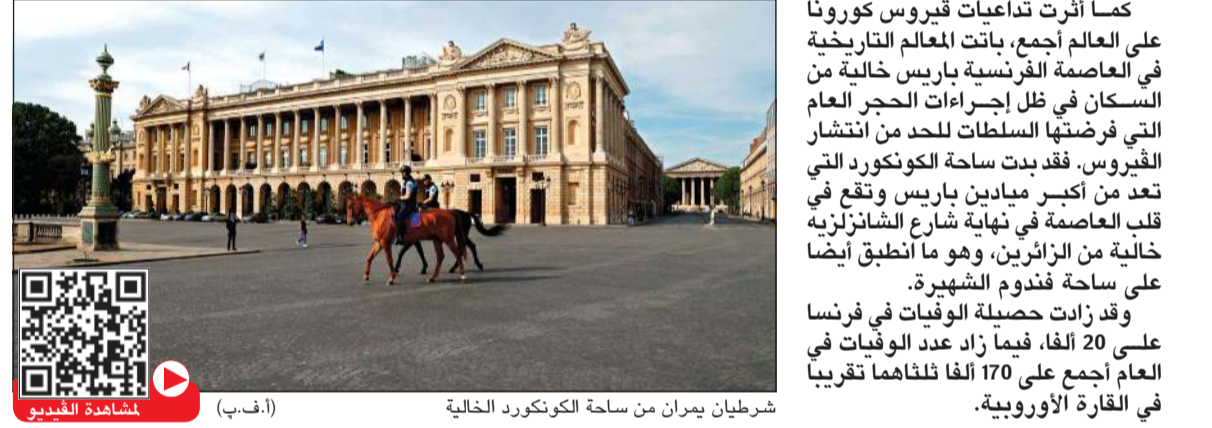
كما أثرت تداعيات فيروس كورونا على العالم أجمع، باتت المعالم التاريخية في العاصمة الفرنسية باريس خالية من السكان في ظل إجراءات الحجر العام التي فرضتها السلطات للحد من انتشار الفيروس. فقد بدت ساحة الكونكورد التي تعد من أكبر ميادين باريس وتقع في قلب العاصمة في نهاية شارع الشانزلزيه خالية من الزائرين، وهو ما انطبق أيضا على ساحة فندوم الشهيرة.

وقد زادت حصيلة الوفيات في فرنسا على 20 ألفا، فيما زاد عدد الوفيات في العالم أجمع على 170 ألفا ثلثاهما تقريبا في القارة الأوروبية.

شرطيان يمران من ساحة الكونكورد الخالية (أ.ف.ب)

مشاهدة الفيديو